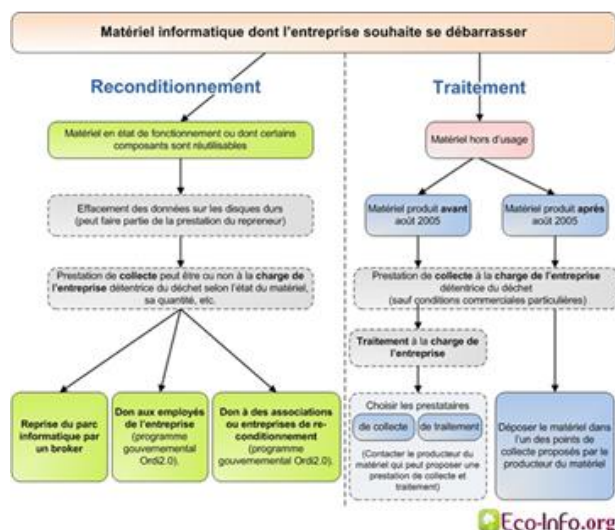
Matériel informatique dont l'entreprise souhaite se débarrasser

Reconditionnement

Matériel en état de fonctionnement ou dont certains composants sont réutilisables

Effacement des données sur les disques durs (peut faire partie de la prestation du repreneur)

Prestation de collecte peut être ou non à la charge de l'entreprise détentrice du déchet selon l'état du matériel, sa quantité, etc.

Reprise du parc informatique par un broker

Don aux employés de l'entreprise (programme gouvernemental Ordi2.0)

Don à des associations ou entreprises de reconditionnement (programme gouvernemental Ordi2.0)

Traitement

Matériel hors d'usage

Matériel produit avant août 2005

Matériel produit après août 2005

Prestation de collecte à la charge de l'entreprise détentrice du déchet (sauf conditions commerciales particulières)

Traitement à la charge de l'entreprise

Choisir les prestataires

de collecte

de traitement

(Contacter le producteur du matériel qui peut proposer une prestation de collecte et traitement)

Déposer le matériel dans l'un des points de collecte proposés par le producteur du matériel

Eco-Info.org